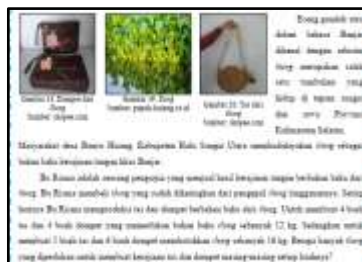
Gambar 11. Kerajinan dari Ilung
Sumber: shopee.com

Gambar 16. Ilung
Sumber: pojokkaltim.co.id

Gambar 21. Tas dari Ilung
Sumber: shopee.com

Eceng gondok atau dalam bahasa Banjar dikenal dengan sebutan ilung merupakan salah satu tumbuhan yang hidup di rawa maupun sungai. Di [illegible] Kalimantan Selatan, Masyarakat desa Banyu Hirang, Kabupaten Hulu Sungai Utara memanfaatkan ilung sebagai bahan baku kerajinan tangan khas Banjar.

Bu Risma adalah seorang pengrajin yang membuat hasil kerajinan tangan berbahan baku dari ilung. Bu Risma membeli ilung yang sudah dikeringkan dari pengepul ilung langganannya. Setiap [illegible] Bu Risma memproduksi tas dan dompet berbahan baku dari ilung. Untuk membuat 4 buah tas dan 4 buah dompet yang memerlukan bahan baku ilung sebanyak 12 kg. Sedangkan untuk membuat 5 buah tas dan 8 buah dompet membutuhkan ilung sebanyak 16 kg. Berapa banyak ilung yang diperlukan untuk membuat kerajinan tas dan dompet masing-masing setiap bulannya?